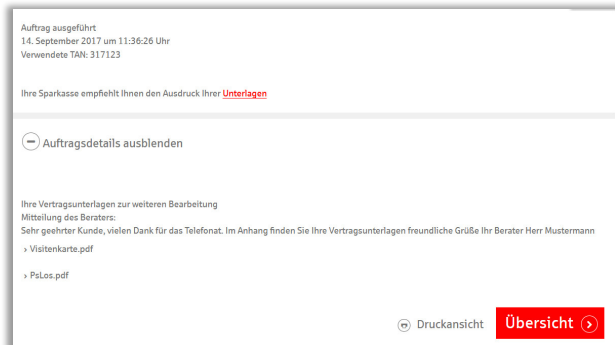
Auftrag ausgeführt
14. September 2017 um 11:36:26 Uhr
Verwendete TAN: 317123

Ihre Sparkasse empfiehlt Ihnen den Ausdruck Ihrer Unterlagen

Auftragsdetails ausblenden

Ihre Vertragsunterlagen zur weiteren Bearbeitung
Mitteilung des Beraters:
Sehr geehrter Kunde, vielen Dank für das Telefonat. Im Anhang finden Sie Ihre Vertragsunterlagen freundliche Grüße Ihr Berater Herr Mustermann

› Visitenkarte.pdf

› PsLos.pdf

Druckansicht

Übersicht